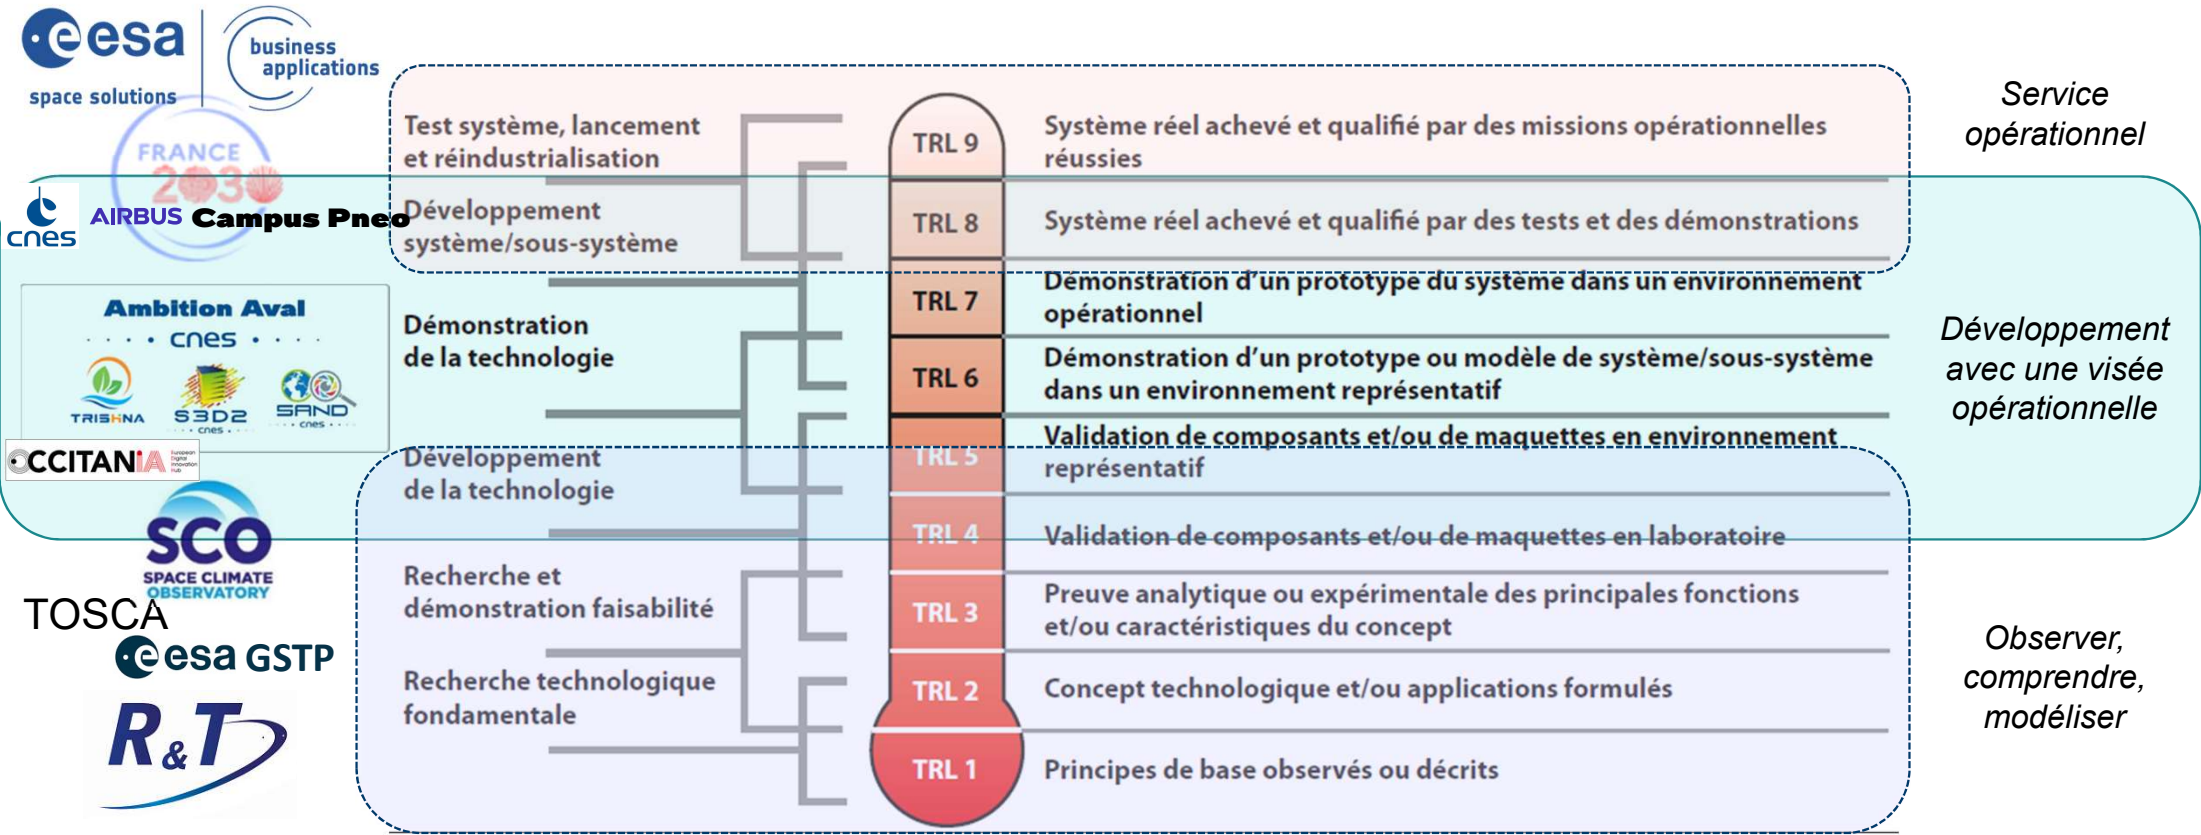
esa space solutions

business applications

FRANCE 2030

cnes

AIRBUS Campus Pneo

Ambition Aval
cnes
TRISHNA S3D2 cnes SAND cnes

OCCITANIA European Digital Innovation Hub

SCO SPACE CLIMATE OBSERVATORY

TOSCA

esa GSTP

R&T

Test système, lancement et réindustrialisation

Développement système/sous-système

Démonstration de la technologie

Développement de la technologie

Recherche et démonstration faisabilité

Recherche technologique fondamentale

TRL 9
Système réel achevé et qualifié par des missions opérationnelles réussies

TRL 8
Système réel achevé et qualifié par des tests et des démonstrations

TRL 7
Démonstration d'un prototype du système dans un environnement opérationnel

TRL 6
Démonstration d'un prototype ou modèle de système/sous-système dans un environnement représentatif

TRL 5
Validation de composants et/ou de maquettes en environnement représentatif

TRL 4
Validation de composants et/ou de maquettes en laboratoire

TRL 3
Preuve analytique ou expérimentale des principales fonctions et/ou caractéristiques du concept

TRL 2
Concept technologique et/ou applications formulés

TRL 1
Principes de base observés ou décrits

Service opérationnel

Développement avec une visée opérationnelle

Observer, comprendre, modéliser